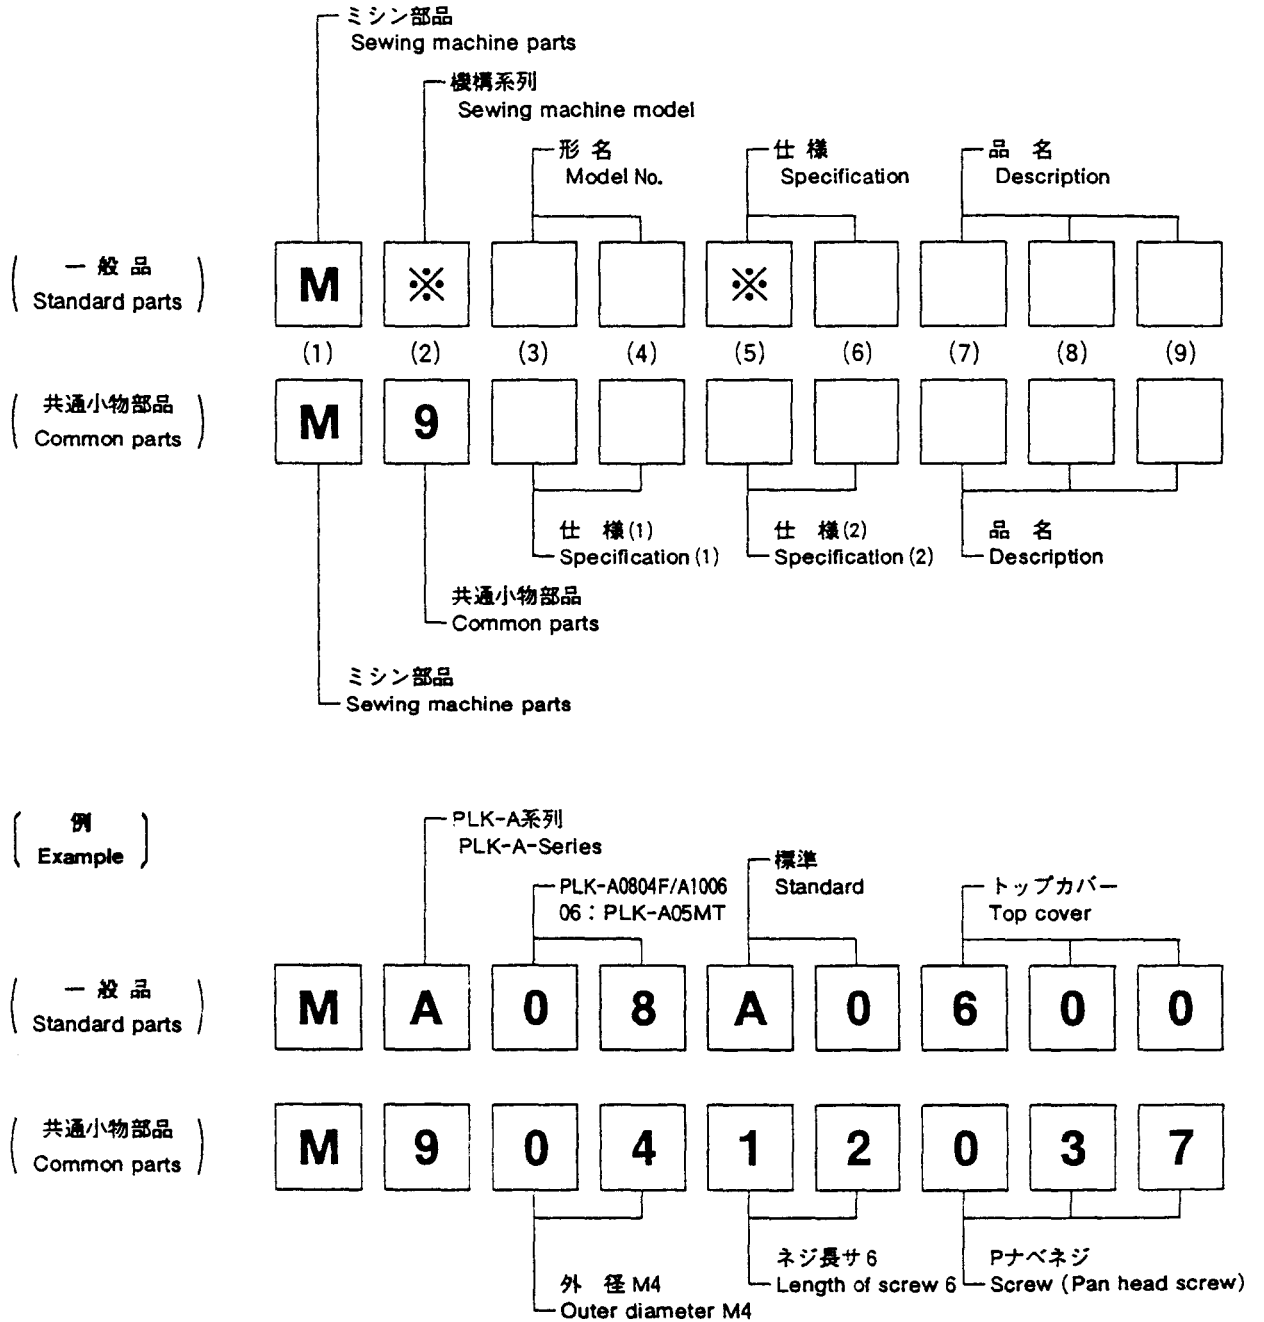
ミシン部品
Sewing machine parts

機構系列
Sewing machine model

形 名
Model No.

仕 様
Specification

品 名
Description

( 一 般 品
Standard parts )

M ※ ※

(1) (2) (3) (4) (5) (6) (7) (8) (9)

( 共通小物部品
Common parts )

M 9

仕 様(1)
Specification (1)

仕 様(2)
Specification (2)

品 名
Description

共通小物部品
Common parts

ミシン部品
Sewing machine parts

( 例
Example )

PLK-A系列
PLK-A-Series

PLK-A0804F/A1006
06 : PLK-A05MT

標準
Standard

トップカバー
Top cover

( 一 般 品
Standard parts )

M A 0 8 A 0 6 0 0

( 共通小物部品
Common parts )

M 9 0 4 1 2 0 3 7

外 径 M4
Outer diameter M4

ネジ長サ 6
Length of screw 6

Pナベネジ
Screw (Pan head screw)